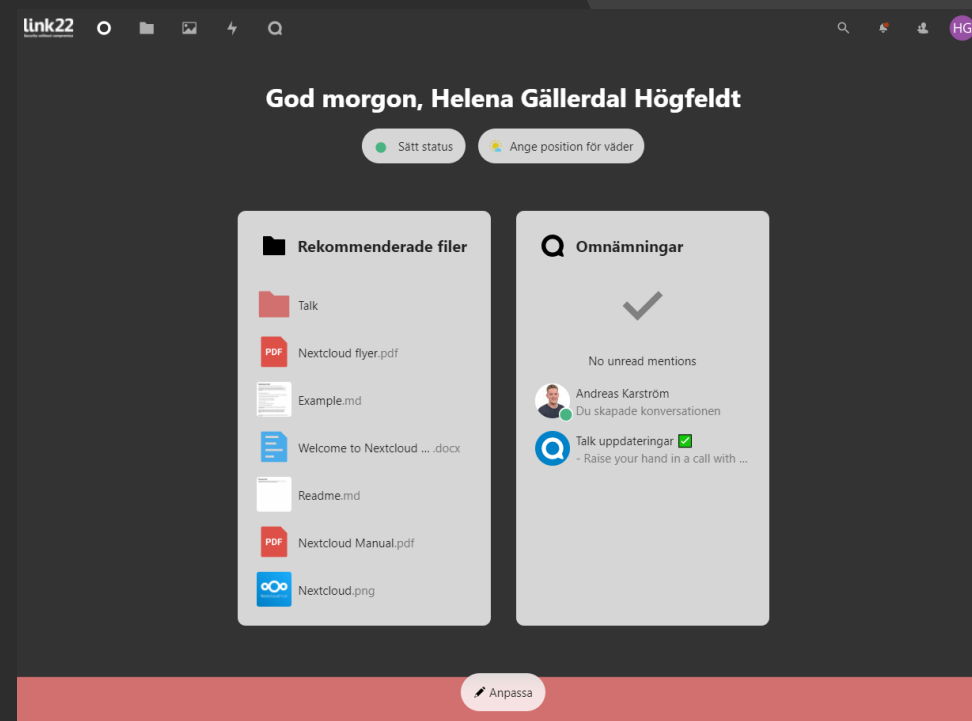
link22

HG

God morgon, Helena Gällerdal Högfeldt

Sätt status

Ange position för väder

Rekommenderade filer

Talk

PDF Nextcloud flyer.pdf

Example.md

Welcome to Nextcloud ... .docx

Readme.md

PDF Nextcloud Manual.pdf

Nextcloud.png

Omnämningar

No unread mentions

Andreas Karström
Du skapade konversationen

Talk uppdateringar ✅
- Raise your hand in a call with ...

Anpassa